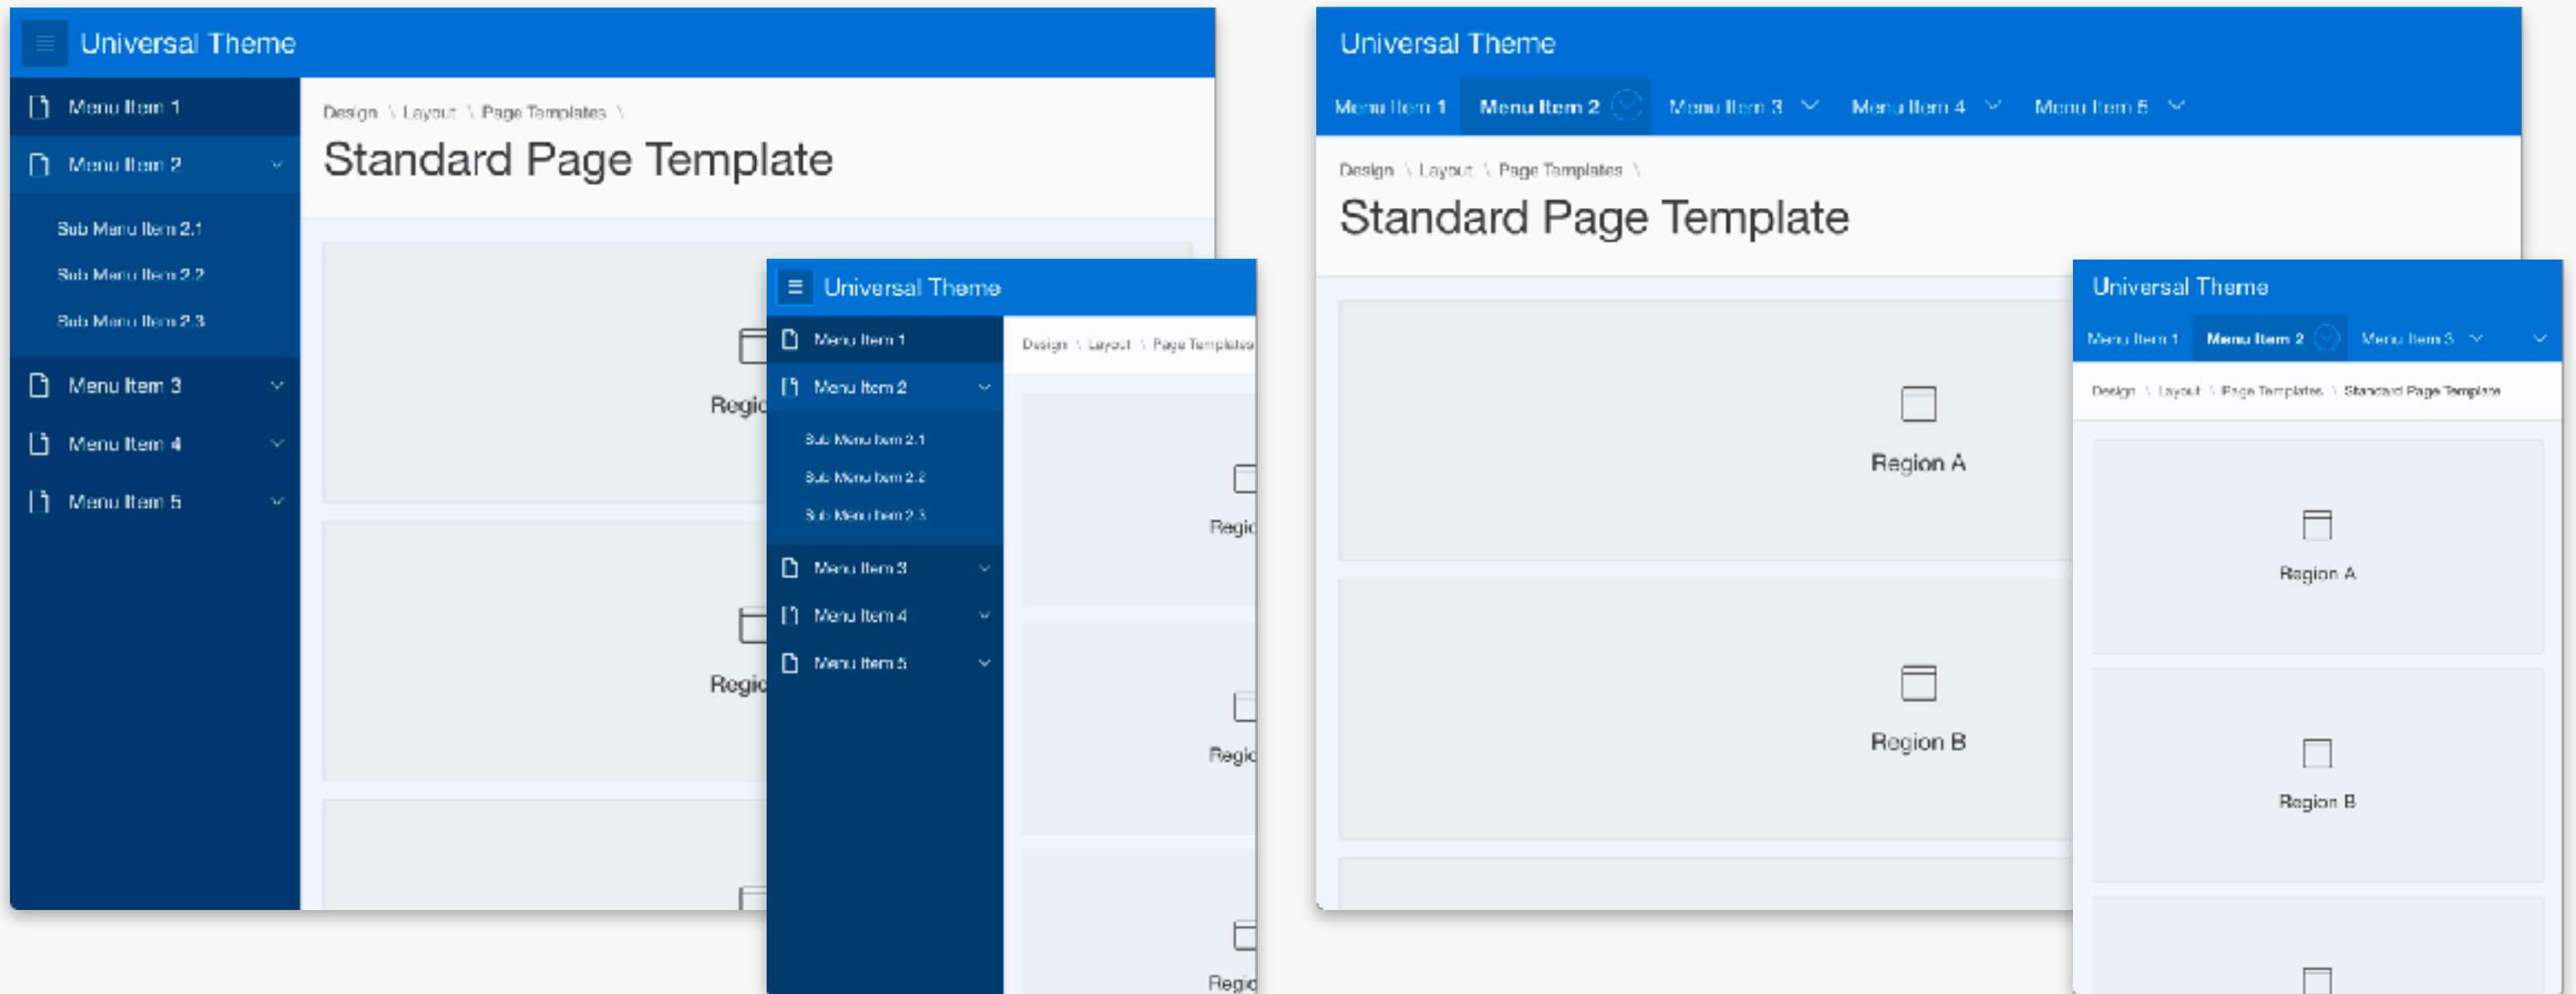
Universal Theme

Menu Item 1
Menu Item 2
Sub Menu Item 2.1
Sub Menu Item 2.2
Sub Menu Item 2.3
Menu Item 3
Menu Item 4
Menu Item 5

Design \ Layout \ Page Templates \
Standard Page Template

Regio
Regio

Universal Theme

Menu Item 1
Menu Item 2
Sub Menu Item 2.1
Sub Menu Item 2.2
Sub Menu Item 2.3
Menu Item 3
Menu Item 4
Menu Item 5

Design \ Layout \ Page Templates

Regio
Regio
Regio

Universal Theme

Menu Item 1 Menu Item 2 Menu Item 3 Menu Item 4 Menu Item 5

Design \ Layout \ Page Templates \
Standard Page Template

Region A
Region B

Universal Theme

Menu Item 1 Menu Item 2 Menu Item 3

Design \ Layout \ Page Templates \ Standard Page Template

Region A
Region B